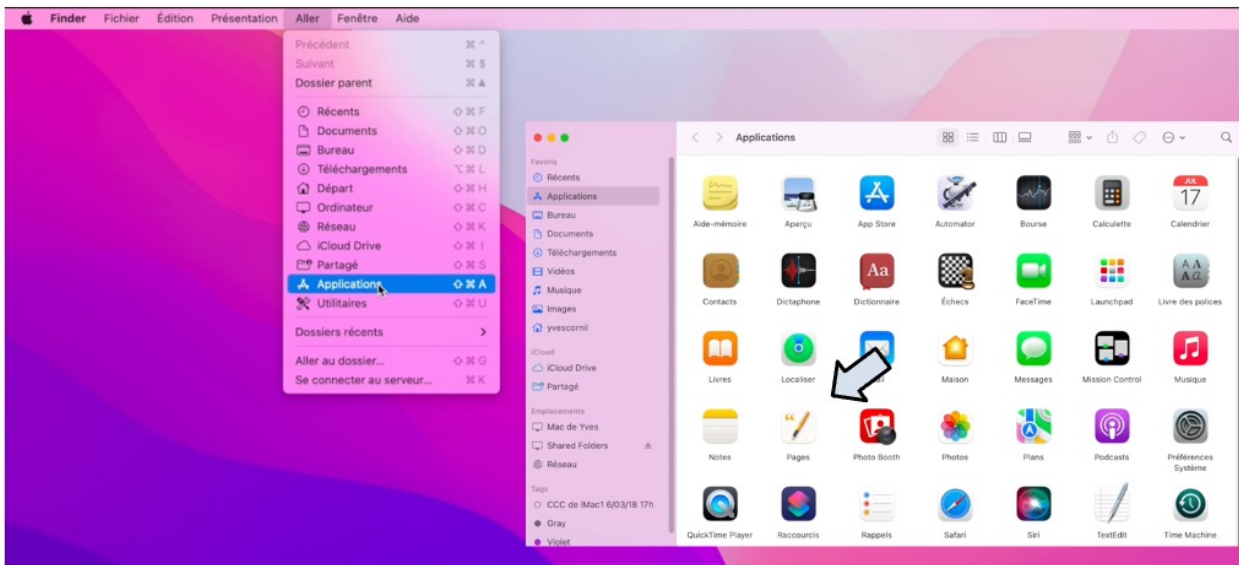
Finder Fichier Édition Présentation Aller Fenêtre Aide

Précédent ⌘ ^
Suivant ⌘ $
Dossier parent ⌘ ▲
Récents ⇧⌘F
Documents ⇧⌘O
Bureau ⇧⌘D
Téléchargements ⌥⌘L
Départ ⇧⌘H
Ordinateur ⇧⌘C
Réseau ⇧⌘K
iCloud Drive ⇧⌘I
Partagé ⇧⌘S
Applications ⇧⌘A
Utilitaires ⇧⌘U
Dossiers récents
Aller au dossier... ⇧⌘G
Se connecter au serveur... ⌘K

Favoris
Récents
Applications
Bureau
Documents
Téléchargements
Vidéos
Musique
Images
yvescornil
iCloud
iCloud Drive
Partagé
Emplacements
Mac de Yves
Shared Folders
Réseau
Tags
CCC de iMac1 6/03/18 17h
Gray
Violet

Applications

Aide-mémoire
Aperçu
App Store
Automator
Bourse
Calculette
JUL 17
Calendrier
Contacts
Dictaphone
Aa
Dictionnaire
Échecs
FaceTime
Launchpad
Livre des polices
Livres
Localiser
Mail
Maison
Messages
Mission Control
Musique
Notes
Pages
Photo Booth
Photos
Plans
Podcasts
Préférences Système
QuickTime Player
Raccourcis
Rappels
Safari
Siri
TextEdit
Time Machine